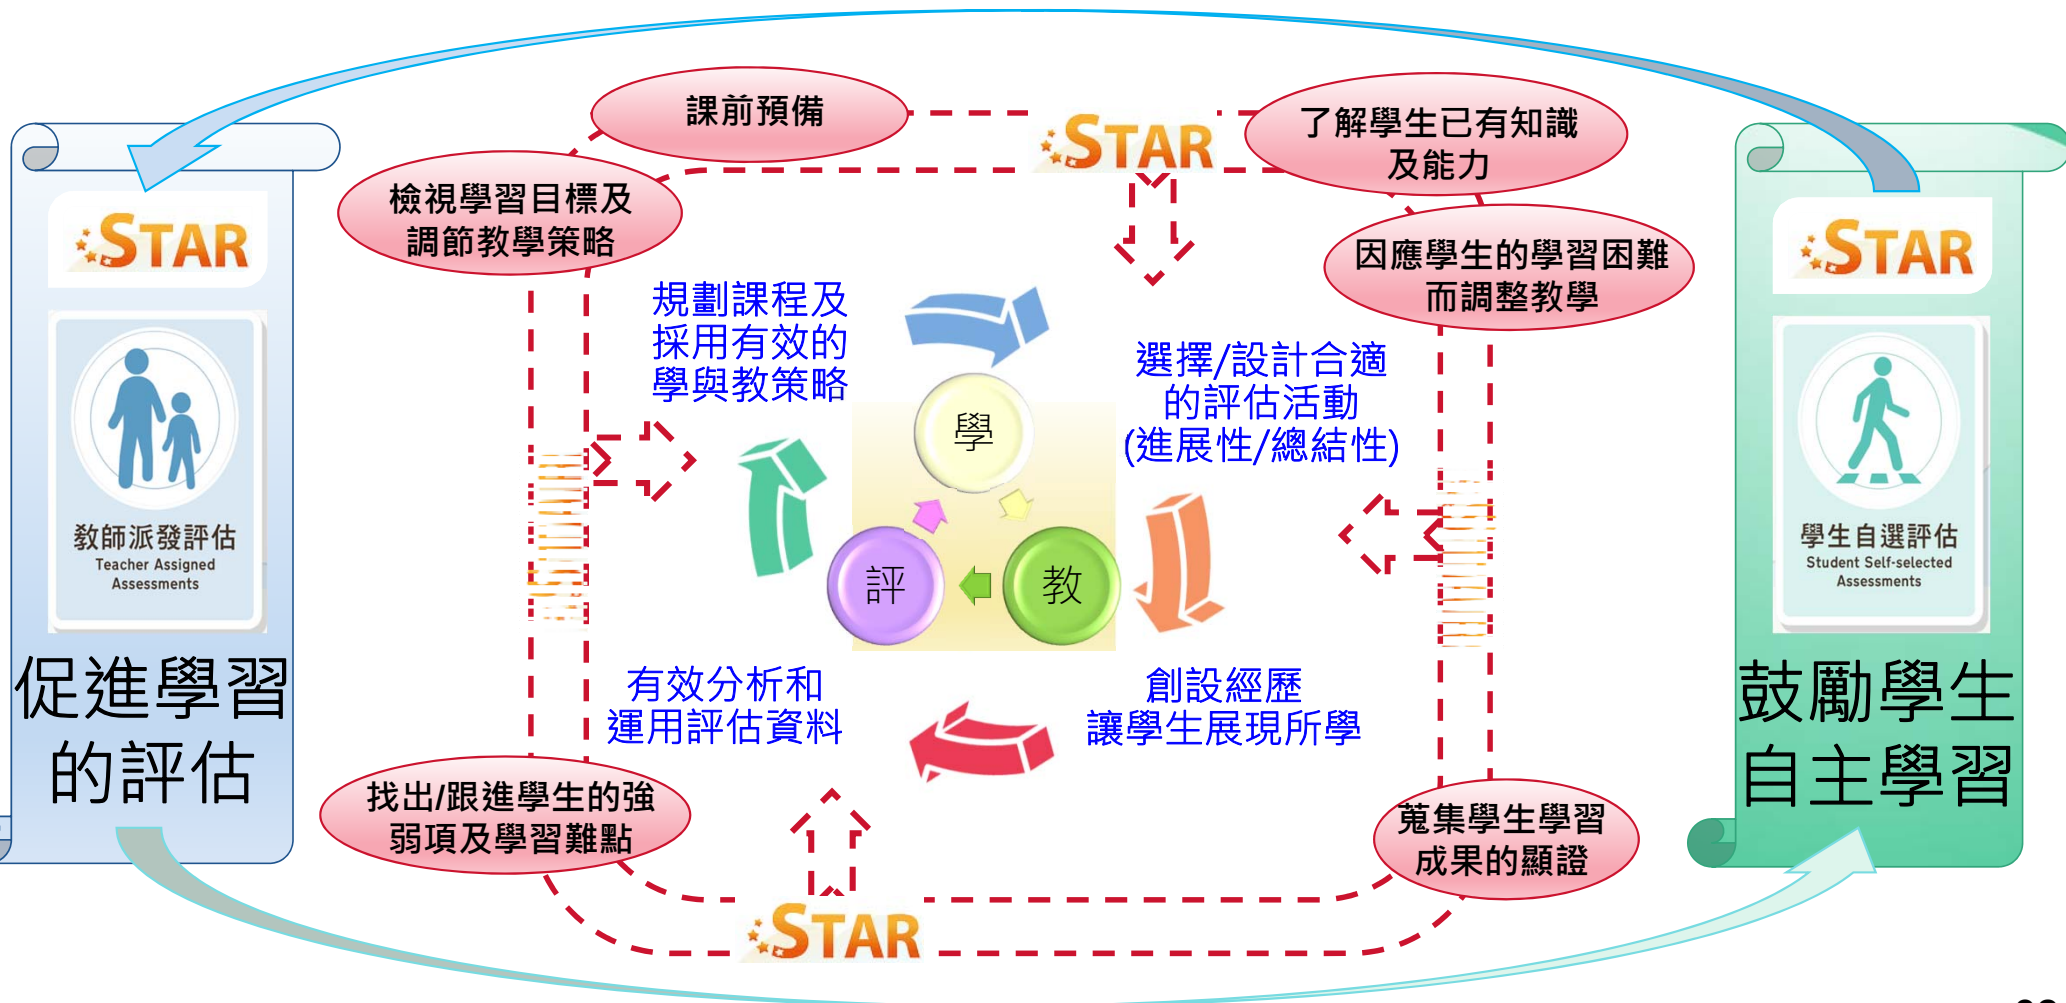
STAR

教師派發評估
Teacher Assigned Assessments

促進學習的評估

課前預備

STAR

了解學生已有知識及能力

檢視學習目標及調節教學策略

因應學生的學習困難而調整教學

規劃課程及採用有效的學與教策略

選擇/設計合適的評估活動(進展性/總結性)

學

評

教

有效分析和運用評估資料

創設經歷讓學生展現所學

找出/跟進學生的強弱項及學習難點

蒐集學生學習成果的顯證

STAR

STAR

學生自選評估
Student Self-selected Assessments

鼓勵學生自主學習